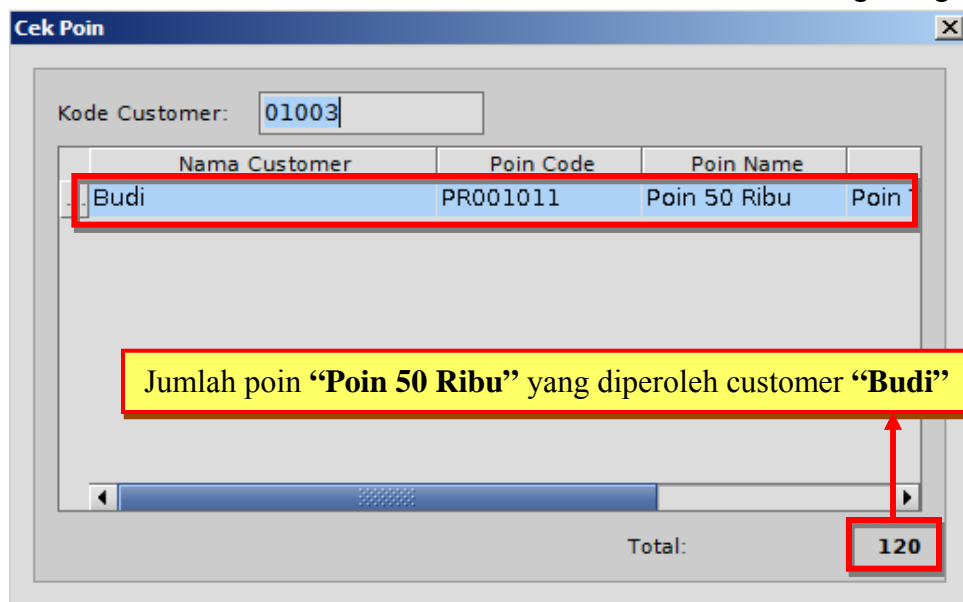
Cek Poin

Kode Customer: 01003

| Nama Customer | Poin Code | Poin Name | |
|---|---|---|---|
| Budi | PR001011 | Poin 50 Ribu | Poin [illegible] |

Jumlah poin **"Poin 50 Ribu"** yang diperoleh customer **"Budi"**

Total: 120